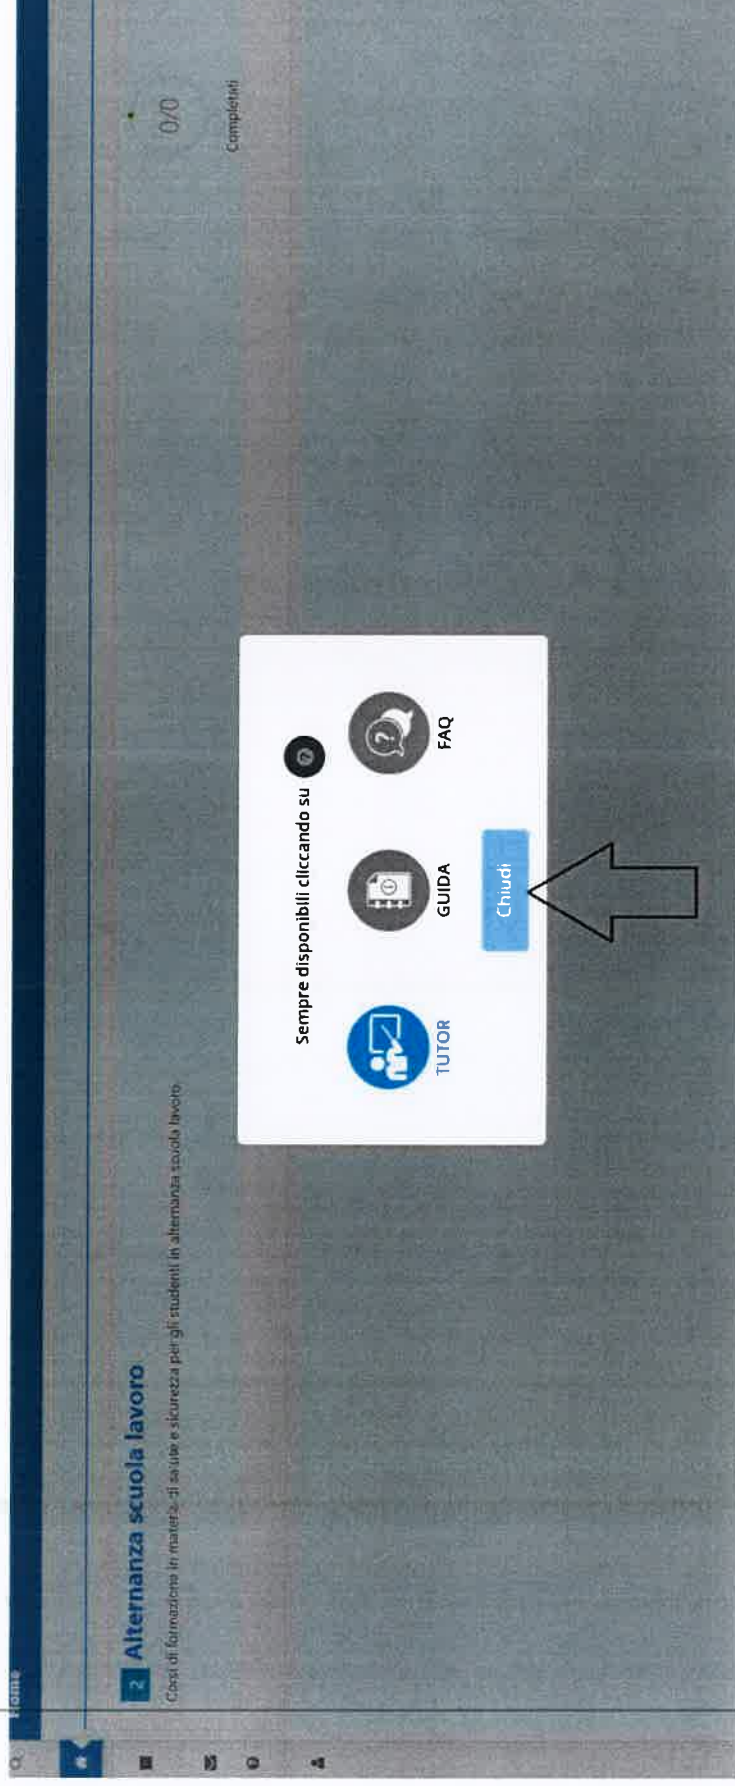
Home

2 Alternanza scuola lavoro

Corsi di formazione in materia di salute e sicurezza per gli studenti in alternanza scuola lavoro

0/0

Completati

Sempre disponibili cliccando su ?

TUTOR

GUIDA

FAQ

Chiudi